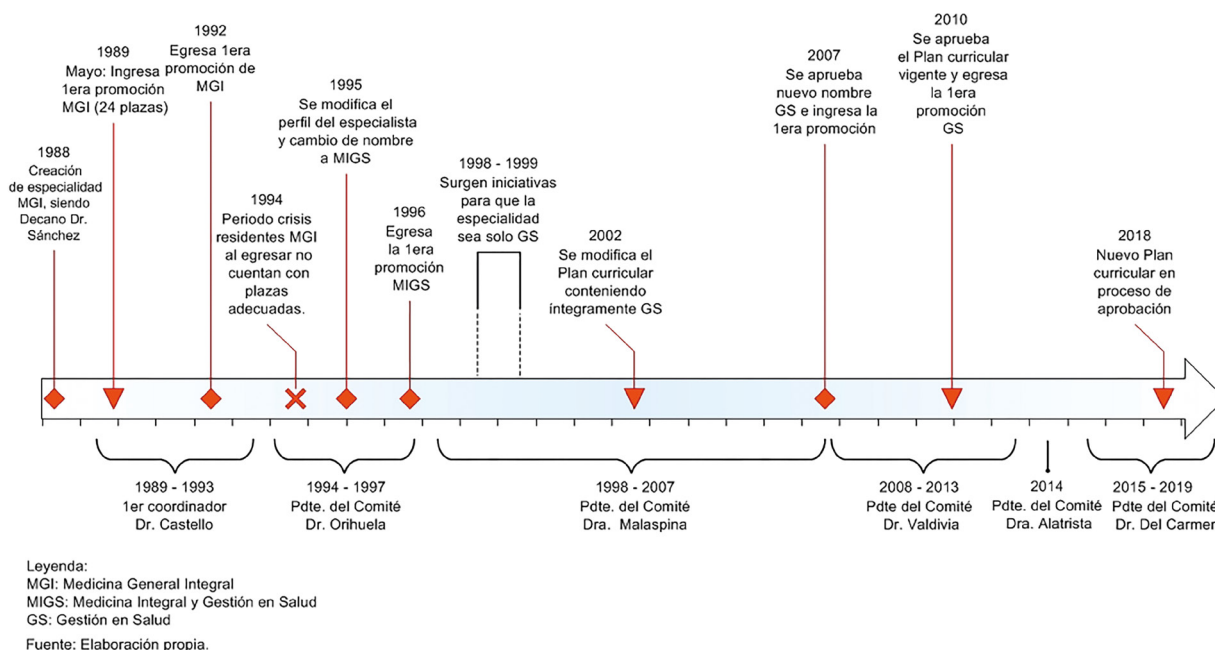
1988
Creación de especialidad MGI, siendo Decano Dr. Sánchez

1989
Mayo: Ingresa 1era promoción MGI (24 plazas)

1992
Egresa 1era promoción de MGI

1994
Periodo crisis residentes MGI al egresar no cuentan con plazas adecuadas.

1995
Se modifica el perfil del especialista y cambio de nombre a MIGS

1996
Egresa la 1era promoción MIGS

1998 - 1999
Surgen iniciativas para que la especialidad sea solo GS

2002
Se modifica el Plan curricular conteniendo íntegramente GS

2007
Se aprueba nuevo nombre GS e ingresa la 1era promoción

2010
Se aprueba el Plan curricular vigente y egresa la 1era promoción GS

2018
Nuevo Plan curricular en proceso de aprobación

1989 - 1993
1er coordinador
Dr. Castello

1994 - 1997
Pdte. del Comité
Dr. Orihuela

1998 - 2007
Pdte. del Comité
Dra. Malaspina

2008 - 2013
Pdte del Comité
Dr. Valdivia

2014
Pdte. del Comité
Dra. Alatrista

2015 - 2019
Pdte del Comité
Dr. Del Carmen

Leyenda:
MGI: Medicina General Integral
MIGS: Medicina Integral y Gestión en Salud
GS: Gestión en Salud

Fuente: Elaboración propia.